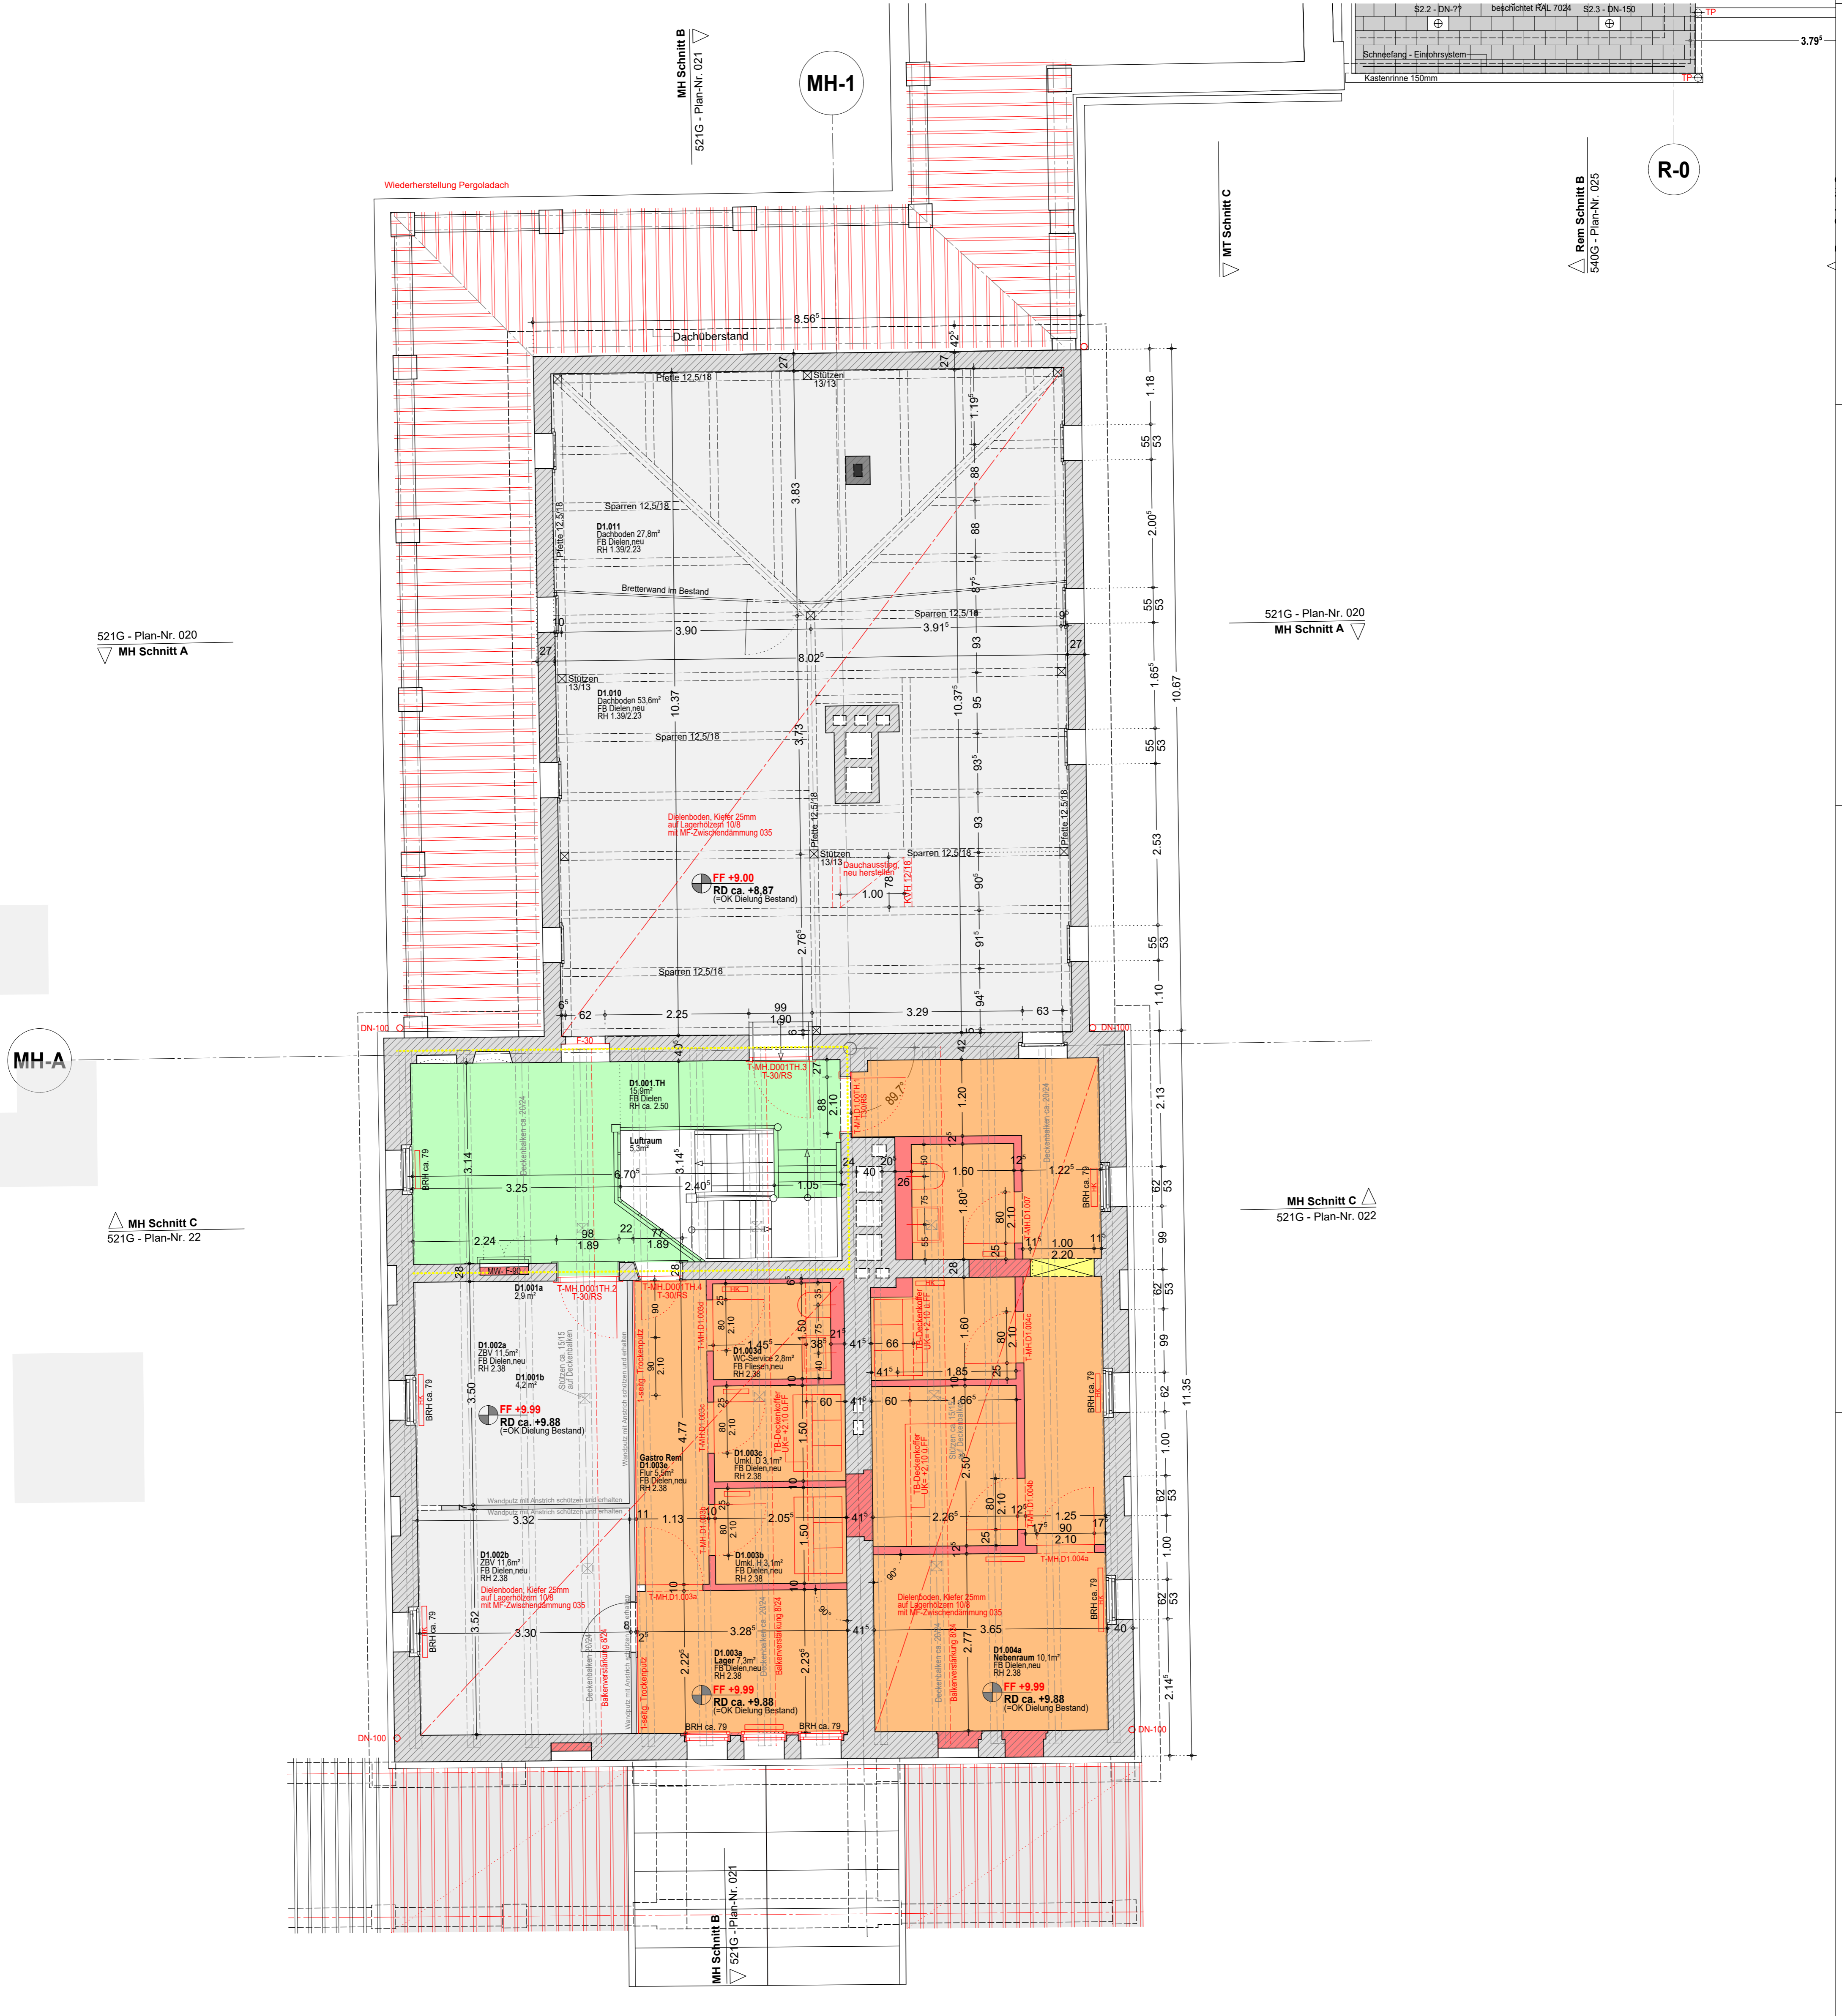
MH Schnitt B
521G - Plan-Nr. 021

MH-1

S2.2 - DN-?? beschichtet RAL 7024 S2.3 - DN-150
TP
Schneefang - Einrohrsystem
Kastenrinne 150mm
TP
3.79

R-0

Wiederherstellung Pergoladach

MT Schnitt C

Rem Schnitt B
540G - Plan-Nr. 025

8.56
Dachüberstand
42
27
27
Pfette 12,5/18
Stützen 13/13
1.18
1.19
55
53
3.83
88
Sparren 12,5/18
D1.011
Dachboden 27,8m²
FB Dielen,neu
RH 1.39/2.23
Pfette 12,5/18
88
2.00
Bretterwand im Bestand
87
55
53
Sparren 12,5/18
10
3.90
3.91
27
27
8.02
93
521G - Plan-Nr. 020
MH Schnitt A

521G - Plan-Nr. 020
MH Schnitt A

Stützen 13/13
D1.010
Dachboden 53,6m²
FB Dielen,neu
RH 1.39/2.23
10.37
10.37
95
1.65
10.67
Sparren 12,5/18
3.73
55
53
93
Pfette 12,5/18
Pfette 12,5/18
Dielenboden, Kiefer 25mm
auf Lagerhölzern 10/8
mit MF-Zwischendämmung 035
93
2.53
Stützen 13/13
Sparren 12,5/18
Dauchausstieg neu herstellen
KVH 12/16
FF +9.00
RD ca. +8,87
(=OK Dielung Bestand)
1.00
78
90
2.76
91
55
53
Sparren 12,5/18
94
1.10
62
2.25
99
1.90
3.29
63
DN-100
DN-100
MH-A
F-30
43
T-MH.D001TH.3
T-30/RS
27
42
D1.001.TH
15,9m²
FB Dielen
RH ca. 2.50
88
2.10
89,7°
1.20
2.13
Luftraum
5,3m²
Deckenbalken ca. 20/24
Deckenbalken ca. 20/24
3.14
3.14
6.70
2.40
1.05
24
40
20
1.60
1.22
BRH ca. 79
3.25
26
1.80
BRH ca. 79
62
53
MH Schnitt C
521G - Plan-Nr. 022

MH Schnitt C
521G - Plan-Nr. 22

2.24
98
1.89
22
77
1.89
80
2.10
1.00
2.20
99
MW F-90
28
D1.001a
2,9 m²
T-MH.D001TH.2
T-30/RS
T-MH.D001TH.4
T-30/RS
28
28
62
53
D1.002a
ZBV 11,5m²
FB Dielen,neu
RH 2.38
D1.001b
4,2 m²
1.45
D1.003d
WC-Service 2,8m²
FB Fliesen,neu
RH 2,38
1.50
21
41
66
1.60
TB-Deckenkoffer UK=+2.10 ü.FF
99
BRH ca. 79
3.50
FF +9.99
RD ca. +9.88
(=OK Dielung Bestand)
1-seitig. Trockenputz
4.77
60
41
60
1.66
1.85
62
BRH ca. 79
D1.003c
Umkl. D 3,1m²
FB Dielen,neu
RH 2,38
TB-Deckenkoffer UK=+2.10 ü.FF
1.50
2.50
TB-Deckenkoffer UK=+2.10 ü.FF
1.00
Gastro Rem
D1.003e
Flur 5,5m²
FB Dielen,neu
RH 2.38
Wandputz mit Anstrich schützen und erhalten
3.32
11
1.13
2.05
41
2.26
1.25
90
2.10
62
53
D1.002b
ZBV 11,6m²
FB Dielen,neu
RH 2.38
D1.003b
Umkl. H 3,1m²
FB Dielen,neu
RH 2,38
T-MH.D1.004a
1.00
Dielenboden, Kiefer 25mm
auf Lagerhölzern 10/8
mit MF-Zwischendämmung 035
Dielenboden, Kiefer 25mm
auf Lagerhölzern 10/8
mit MF-Zwischendämmung 035
BRH ca. 79
62
53
T-MH.D1.003a
3.52
3.30
3.28
41
3.65
40
BRH ca. 79
2.22
D1.003a
Lager 7,3m²
FB Dielen,neu
RH 2.38
Balkenverstärkung 8/24
2.23
2.77
D1.004a
Nebenraum 10,1m²
FB Dielen,neu
RH 2.38
2.14
FF +9.99
RD ca. +9.88
(=OK Dielung Bestand)
FF +9.99
RD ca. +9.88
(=OK Dielung Bestand)
BRH ca. 79
BRH ca. 79
DN-100
DN-100
11.35

MH Schnitt B
521G - Plan-Nr. 021